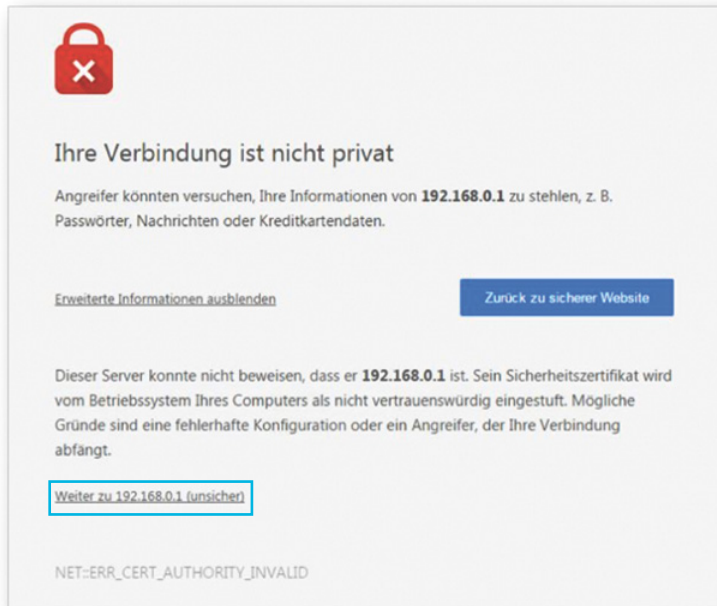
Ihre Verbindung ist nicht privat

Angreifer könnten versuchen, Ihre Informationen von **192.168.0.1** zu stehlen, z. B. Passwörter, Nachrichten oder Kreditkartendaten.

Erweiterte Informationen ausblenden

Zurück zu sicherer Website

Dieser Server konnte nicht beweisen, dass er **192.168.0.1** ist. Sein Sicherheitszertifikat wird vom Betriebssystem Ihres Computers als nicht vertrauenswürdig eingestuft. Mögliche Gründe sind eine fehlerhafte Konfiguration oder ein Angreifer, der Ihre Verbindung abfängt.

Weiter zu 192.168.0.1 (unsicher)

NET::ERR_CERT_AUTHORITY_INVALID